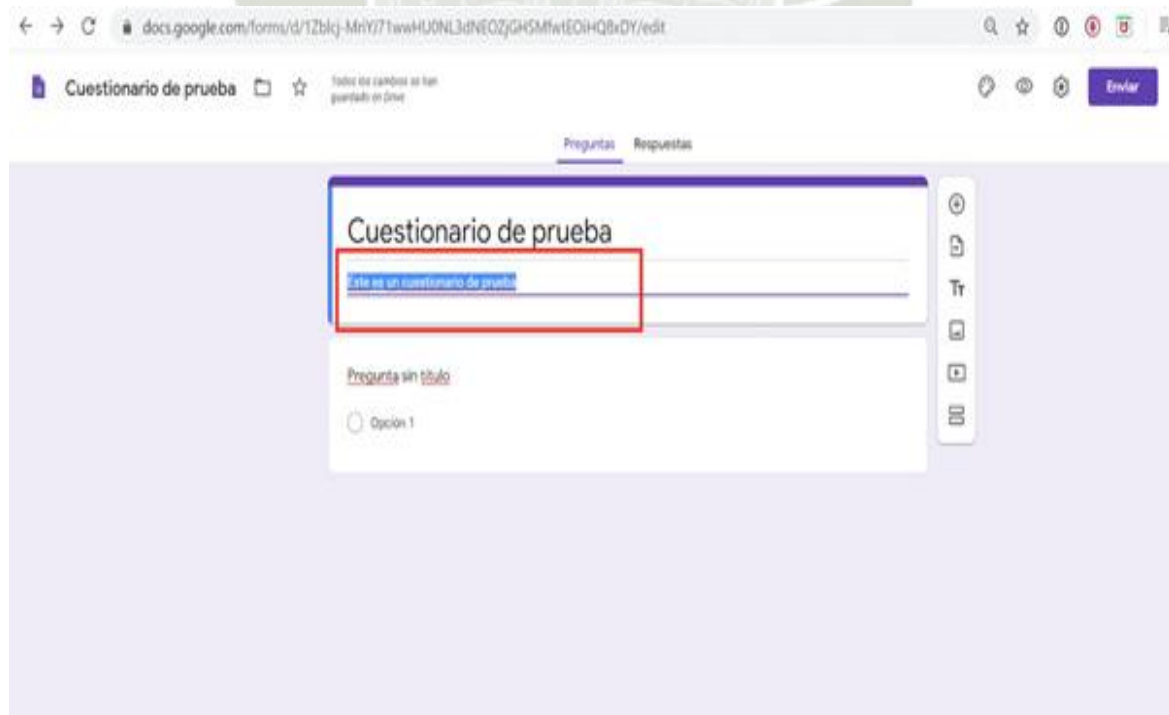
docs.google.com/forms/d/1Zblcj-MrIYi71wwHU0NL3dNEOZjGHSMfwtEOiHQ8xDY/edit

Cuestionario de prueba

Todos los cambios se han guardado en Drive

Enviar

Preguntas Respuestas

Cuestionario de prueba

Este es un cuestionario de prueba

Pregunta sin título

Opción 1

Tr